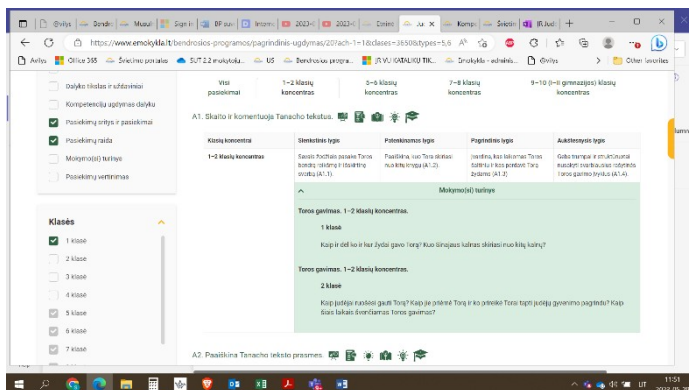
Ševilys | Bendr | Musuk | Sign in | BP sus | Interne | 2023-( | 2023-( | Zenint | Jud ✕ | Kompe | Šviesim | (R)Jud | +

https://www.emokykla.lt/bendrosios-programos/pagrindinis-ugdymas/20?ach-1=1&classes=3650&types=5,6

Avilys | Office 365 | Švietimo portalas | SUT 2.2 mokytoj... | US | Bendrosios progra... | IŠ VU KATALIKŲ TIK... | Emokyklo - adminis... | Ševilys | Other favorites

Dalyko tikslas ir uždaviniai

Kompetencijų ugdymas dalyku

Pasiekimų sritys ir pasiekimai

Pasiekimų raida

Mokymo(si) turinys

Pasiekimų vertinimas

Klasės

1 klasė

2 klasė

3 klasė

4 klasė

5 klasė

6 klasė

7 klasė

Visi pasiekimai | 1–2 klasių koncentras | 3–4 klasių koncentras | 7–8 klasių koncentras | 9–10 (I–II gimnazijos) klasių koncentras

A1. Skaito ir komentuoja Tanacho tekstus.

| Klasių koncentras | Slenkstinis lygis | Patenkinamas lygis | Pagrindinis lygis | Aukštesnysis lygis |
|---|---|---|---|---|
| 1–2 klasių koncentras | Savais žodžiais pasako Toros bendrą istorijos ir išskirtinį siužetą (A1.1). | Paaiškina, kuo Tora skiriasi nuo kitų knygų (A1.2). | Įvardina, kas laikomas Toros šaltiniu ir kas pateikė Torą žydams (A1.3). | Geba trumpai ir struktūruotai suvokti svarbiausius Toros įvykius (A1.4). |

Mokymo(si) turinys

Toros gavimas. 1–2 klasių koncentras.

1 klasė

Kaip ir dėl ko ir kur žydai gavo Torą? Kuo Šinajaus kalnas skiriasi nuo kitų kalnų?

Toros gavimas. 1–2 klasių koncentras.

2 klasė

Kaip judėjai nusišėsi gauti Torą? Kaip jie priėmė Torą ir ko prireikė Torai tapti judėjų gyvenimo pagrindu? Kaip šiais laikais švenčiamas Toros gavimas?

A2. Paaiškina Tanacho teksto prasmes.

11:51